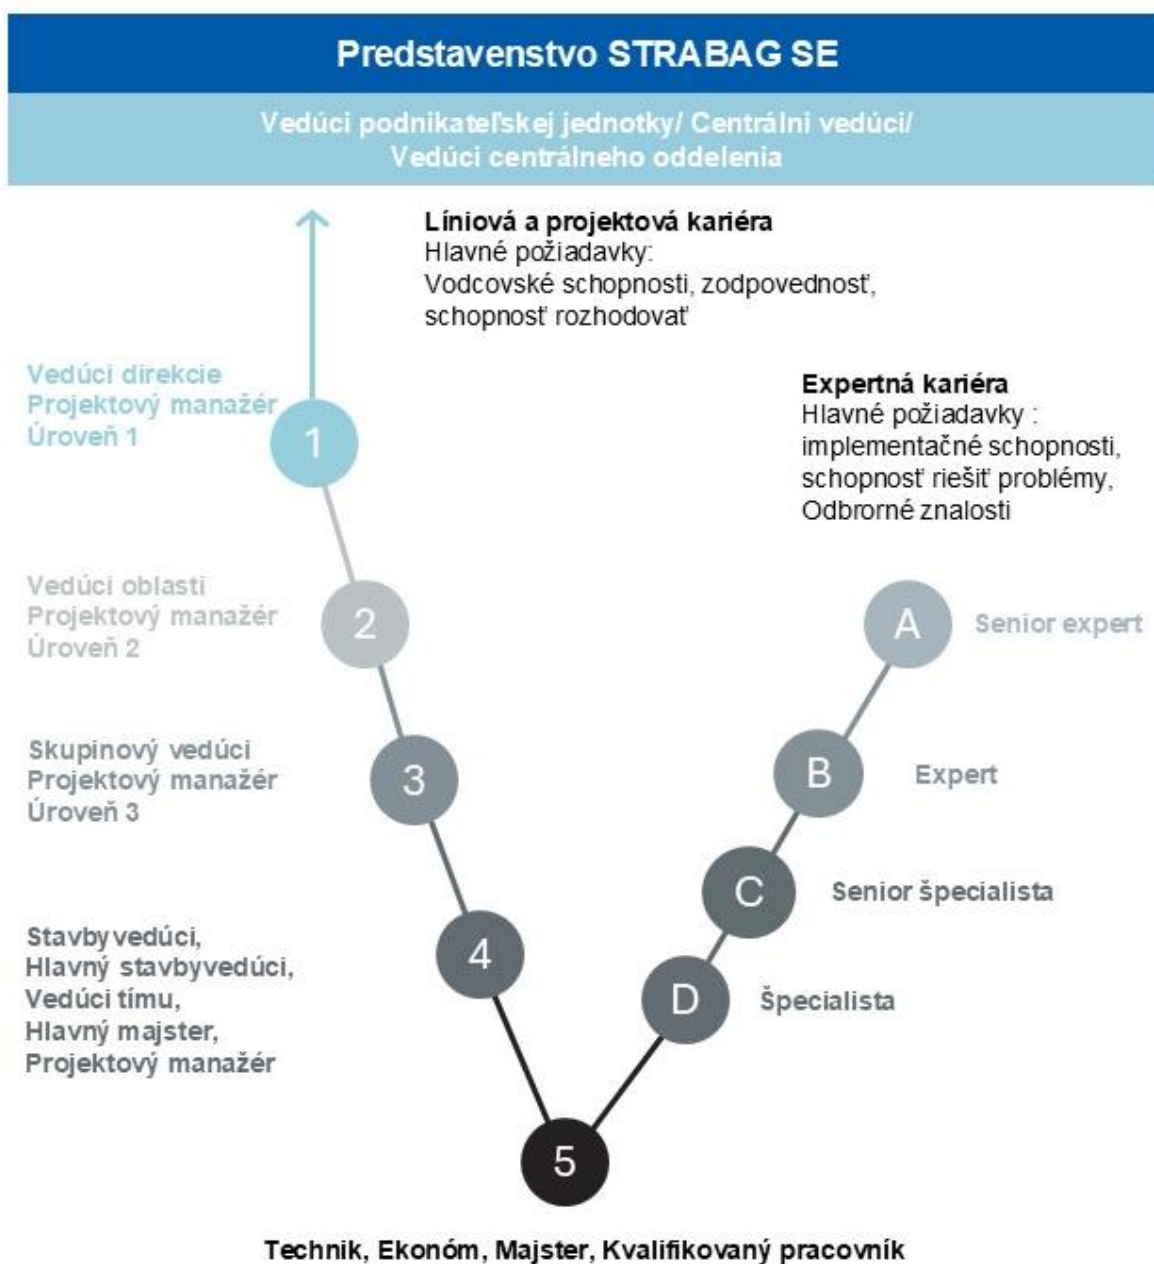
Predstavenstvo STRABAG SE

Vedúci podnikateľskej jednotky/ Centrálni vedúci/ Vedúci centrálneho oddelenia

Líniová a projektová kariéra
Hlavné požiadavky:
Vodcovské schopnosti, zodpovednosť, schopnosť rozhodovať

Expertná kariéra
Hlavné požiadavky :
implementačné schopnosti, schopnosť riešiť problémy, Odbrorné znalosti

Vedúci direkcie
Projektový manažér
Úroveň 1

1

Vedúci oblasti
Projektový manažér
Úroveň 2

2

A

Senior expert

Skupinový vedúci
Projektový manažér
Úroveň 3

3

B

Expert

C

Senior špecialista

Stavbyvedúci,
Hlavný stavbyvedúci,
Vedúci tímu,
Hlavný majster,
Projektový manažér

4

D

Špecialista

5

Technik, Ekonóm, Majster, Kvalifikovaný pracovník